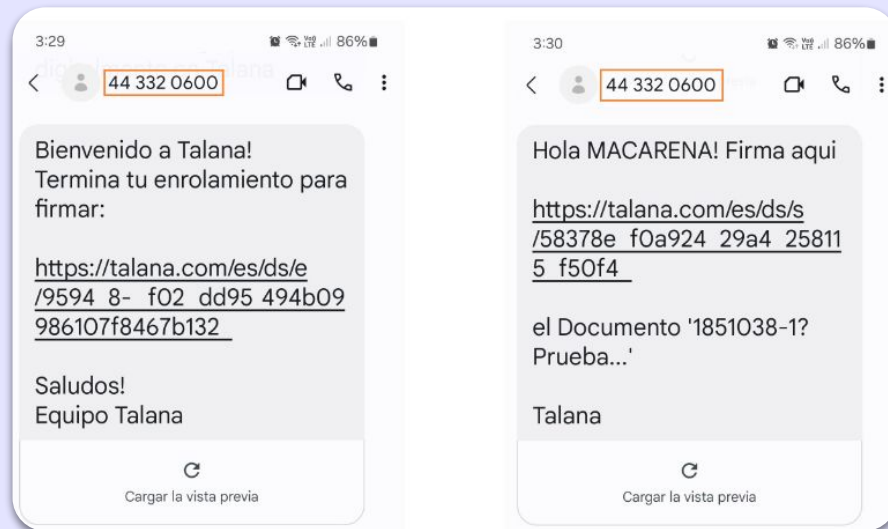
3:29
86%
44 332 0600

Bienvenido a Talana!
Termina tu enrolamiento para firmar:

https://talana.com/es/ds/e/9594_8-_f02_dd95 494b09986107f8467b132_

Saludos!
Equipo Talana

Cargar la vista previa

3:30
86%
44 332 0600

Hola MACARENA! Firma aqui

https://talana.com/es/ds/s/58378e_f0a924_29a4_258115_f50f4_

el Documento '1851038-1? Prueba...'

Talana

Cargar la vista previa